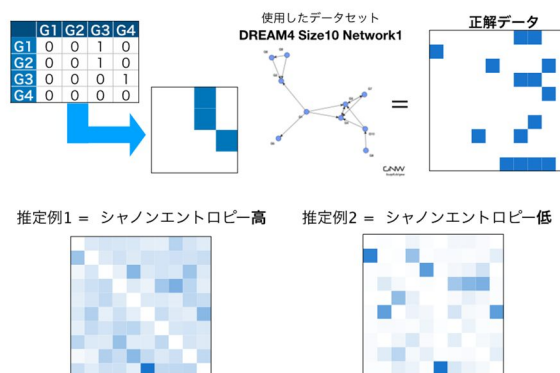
|  | G1 | G2 | G3 | G4 |
|---|---|---|---|---|
| G1 | 0 | 0 | 1 | 0 |
| G2 | 0 | 0 | 1 | 0 |
| G3 | 0 | 0 | 0 | 1 |
| G4 | 0 | 0 | 0 | 0 |

使用したデータセット
DREAM4 Size10 Network1

=

正解データ

推定例1 = シャノンエントロピー高

推定例2 = シャノンエントロピー低